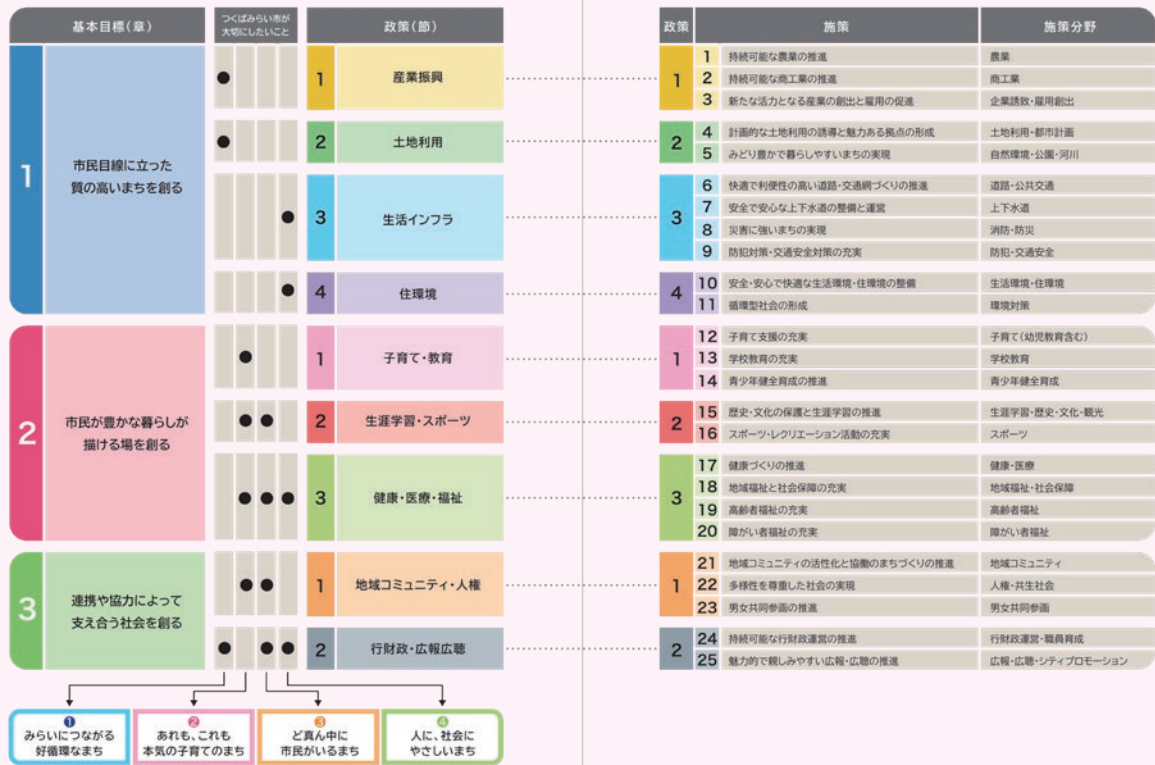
| 基本目標(章) | つくばみらい市が大切にしたいこと | 政策(節) |
|---|---|---|
| 1 市民目線に立った質の高いまちを創る | ● | 1 産業振興 |
| | ● | 2 土地利用 |
| | ● | 3 生活インフラ |
| | ● | 4 住環境 |
| 2 市民が豊かな暮らしが描ける場を創る | ● | 1 子育て・教育 |
| | ● ● | 2 生涯学習・スポーツ |
| | ● ● ● | 3 健康・医療・福祉 |
| 3 連携や協力によって支え合う社会を創る | ● ● | 1 地域コミュニティ・人権 |
| | ● ● ● | 2 行財政・広報広聴 |

❶ みらいにつながる好循環なまち
❷ あれも、これも本気の子育てのまち
❸ ど真ん中に市民がいるまち
❹ 人に、社会にやさしいまち

| 政策 | 施策 | 施策分野 |
|---|---|---|
| 1 | 1 持続可能な農業の推進 | 農業 |
| | 2 持続可能な商工業の推進 | 商工業 |
| | 3 新たな活力となる産業の創出と雇用の促進 | 企業誘致・雇用創出 |
| 2 | 4 計画的な土地利用の誘導と魅力ある拠点の形成 | 土地利用・都市計画 |
| | 5 みどり豊かで暮らしやすいまちの実現 | 自然環境・公園・河川 |
| 3 | 6 快適で利便性の高い道路・交通網づくりの推進 | 道路・公共交通 |
| | 7 安全で安心な上下水道の整備と運営 | 上下水道 |
| | 8 災害に強いまちの実現 | 消防・防災 |
| | 9 防犯対策・交通安全対策の充実 | 防犯・交通安全 |
| 4 | 10 安全・安心で快適な生活環境・住環境の整備 | 生活環境・住環境 |
| | 11 循環型社会の形成 | 環境対策 |
| 1 | 12 子育て支援の充実 | 子育て(幼児教育含む) |
| | 13 学校教育の充実 | 学校教育 |
| | 14 青少年健全育成の推進 | 青少年健全育成 |
| 2 | 15 歴史・文化の保護と生涯学習の推進 | 生涯学習・歴史・文化・観光 |
| | 16 スポーツ・レクリエーション活動の充実 | スポーツ |
| 3 | 17 健康づくりの推進 | 健康・医療 |
| | 18 地域福祉と社会保障の充実 | 地域福祉・社会保障 |
| | 19 高齢者福祉の充実 | 高齢者福祉 |
| | 20 障がい者福祉の充実 | 障がい者福祉 |
| 1 | 21 地域コミュニティの活性化と協働のまちづくりの推進 | 地域コミュニティ |
| | 22 多様性を尊重した社会の実現 | 人権・共生社会 |
| | 23 男女共同参画の推進 | 男女共同参画 |
| 2 | 24 持続可能な行財政運営の推進 | 行財政運営・職員育成 |
| | 25 魅力的で親しみやすい広報・広聴の推進 | 広報・広聴・シティプロモーション |